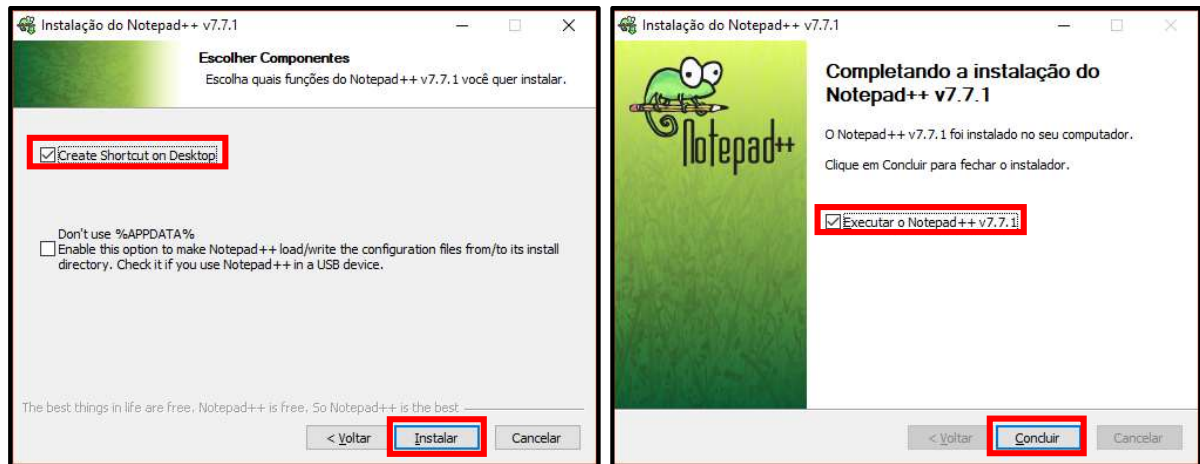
Instalação do Notepad++ v7.7.1

Escolher Componentes
Escolha quais funções do Notepad++ v7.7.1 você quer instalar.

Create Shortcut on Desktop

Don't use %APPDATA%
Enable this option to make Notepad++ load/write the configuration files from/to its install directory. Check it if you use Notepad++ in a USB device.

The best things in life are free. Notepad++ is free. So Notepad++ is the best

< Voltar | Instalar | Cancelar

Instalação do Notepad++ v7.7.1

Notepad++

Completando a instalação do Notepad++ v7.7.1

O Notepad++ v7.7.1 foi instalado no seu computador.

Clique em Concluir para fechar o instalador.

Executar o Notepad++ v7.7.1

< Voltar | Concluir | Cancelar